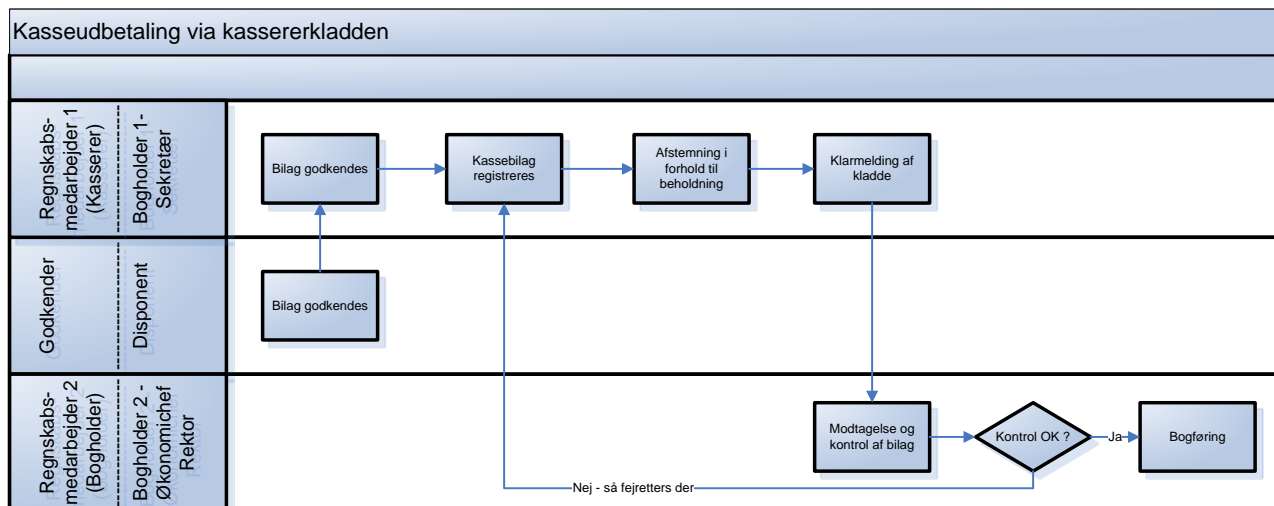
Kasseudbetaling via kassererkladden

Regnskabsmedarbejder 1 (Kasserer)

Bogholder 1 - Sekretær

Bilag godkendes

Kassebilag registreres

Afstemning i forhold til beholdning

Klarmelding af kladde

Godkender

Disponent

Bilag godkendes

Regnskabsmedarbejder 2 (Bogholder)

Bogholder 2 - Økonomichef Rektor

Modtagelse og kontrol af bilag

Kontrol OK ?

Ja

Bogføring

Nej - så fejrettes der